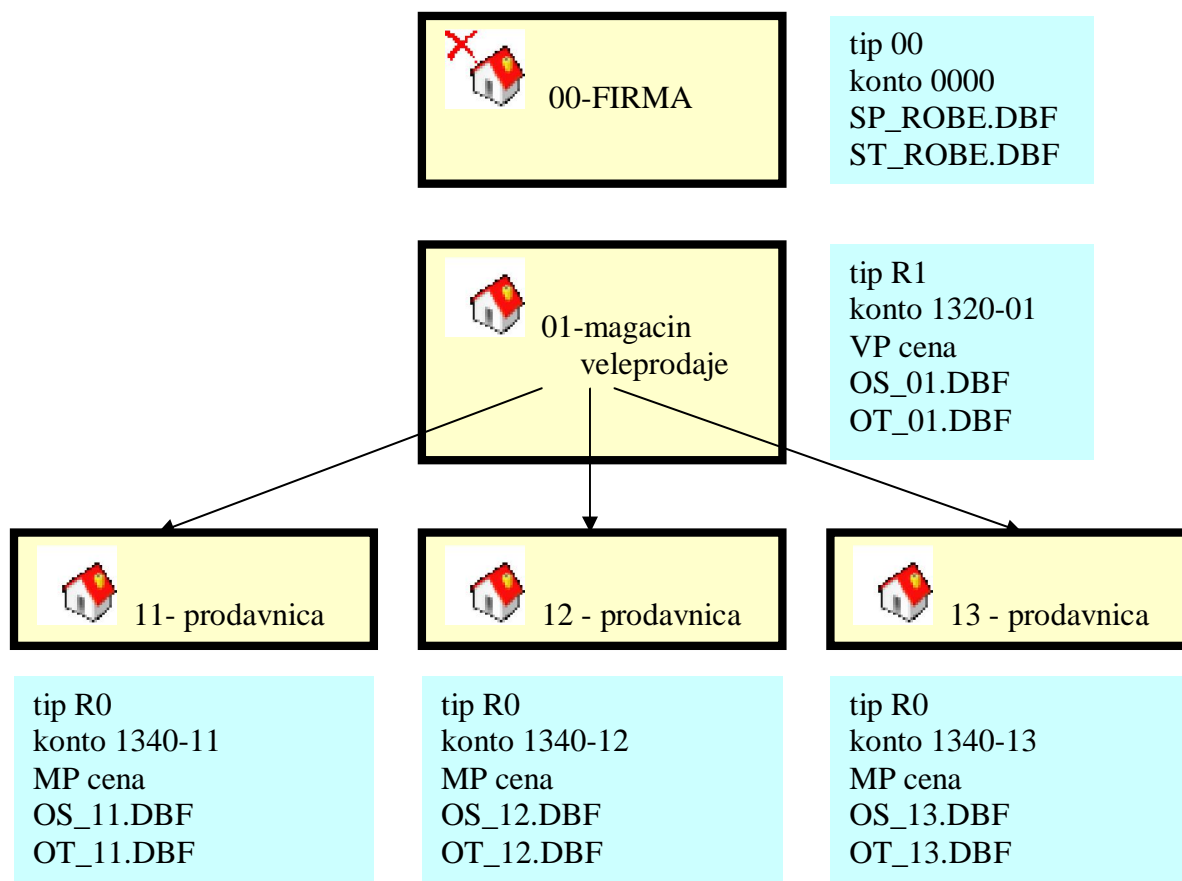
00-FIRMA

tip 00
konto 0000
SP_ROBE.DBF
ST_ROBE.DBF

01-magacin veleprodaje

tip R1
konto 1320-01
VP cena
OS_01.DBF
OT_01.DBF

11- prodavnica

12 - prodavnica

13 - prodavnica

tip R0
konto 1340-11
MP cena
OS_11.DBF
OT_11.DBF

tip R0
konto 1340-12
MP cena
OS_12.DBF
OT_12.DBF

tip R0
konto 1340-13
MP cena
OS_13.DBF
OT_13.DBF